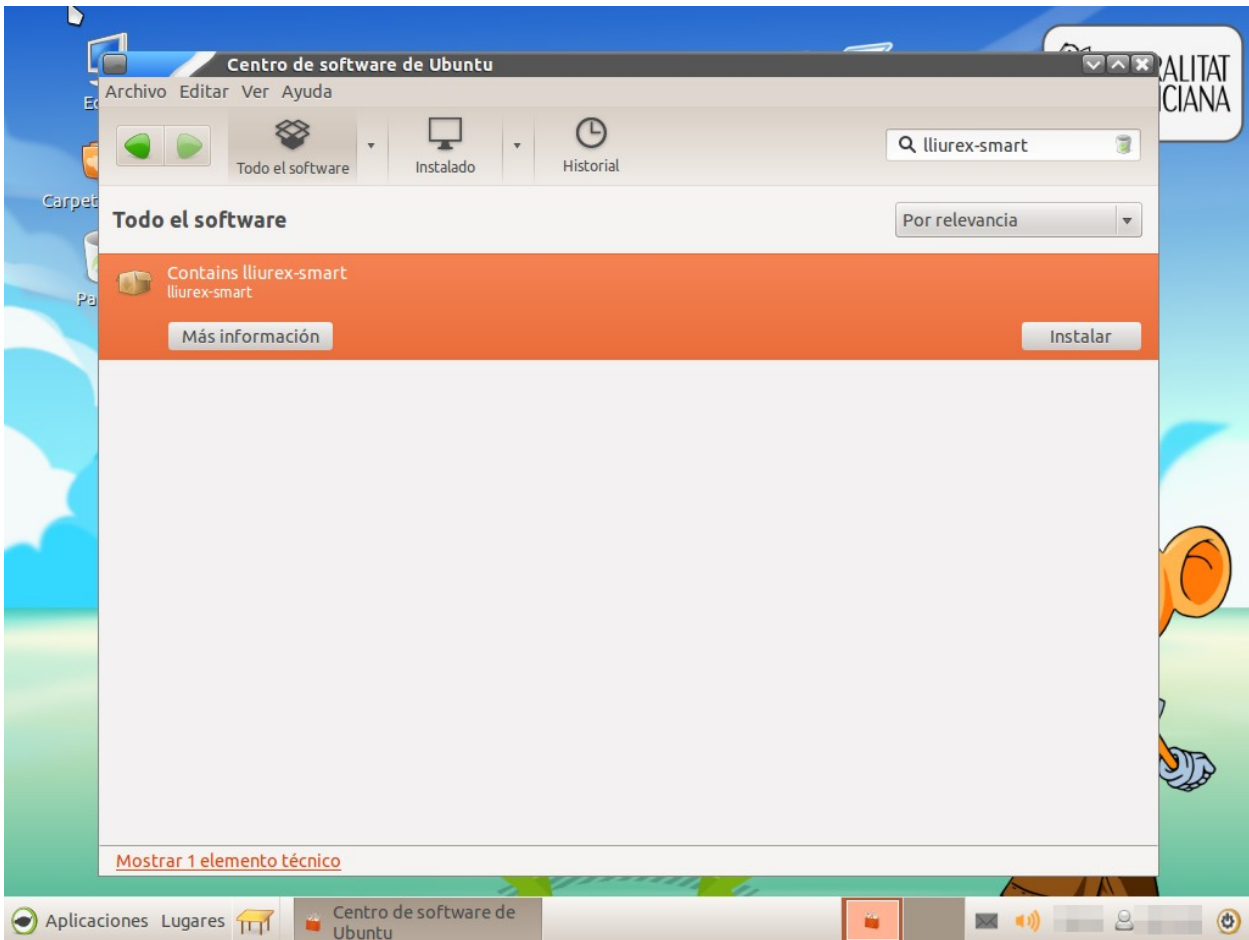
Centro de software de Ubuntu

Archivo Editar Ver Ayuda

Todo el software

Instalado

Historial

lliurex-smart

Todo el software

Por relevancia

Contains lliurex-smart
lliurex-smart

Más información

Instalar

Mostrar 1 elemento técnico

ALITAT
CIANA

Ed

Carpet

Pa

Aplicaciones Lugares

Centro de software de Ubuntu